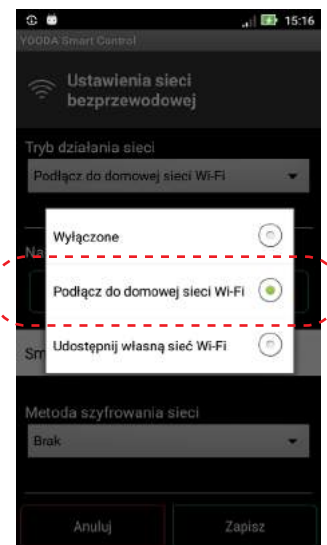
15:16

YOODA Smart Control

Ustawienia sieci bezprzewodowej

Tryb działania sieci

Podłącz do domowej sieci Wi-Fi

Na

Sm

Wyłączone

Podłącz do domowej sieci Wi-Fi

Udostępnij własną sieć Wi-Fi

Metoda szyfrowania sieci

Brak

Anuluj

Zapisz